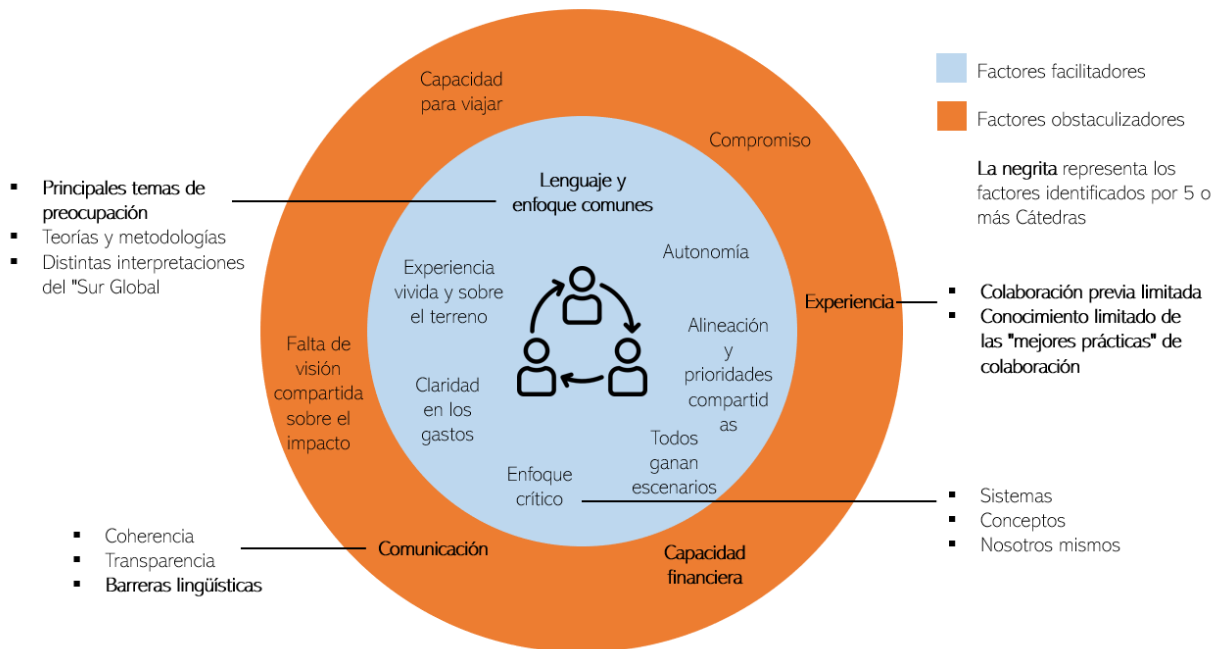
Factores facilitadores

Factores obstaculizadores

La negrita representa los factores identificados por 5 o más Cátedras

Capacidad para viajar

Compromiso

- Principales temas de preocupación
- Teorías y metodologías
- Distintas interpretaciones del "Sur Global

Lenguaje y enfoque comunes

Autonomía

Experiencia vivida y sobre el terreno

Experiencia

- Colaboración previa limitada
- Conocimiento limitado de las "mejores prácticas" de colaboración

Alineación y prioridades compartidas

Falta de visión compartida sobre el impacto

Claridad en los gastos

Todos ganan escenarios

Enfoque crítico

- Sistemas
- Conceptos
- Nosotros mismos

- Coherencia
- Transparencia
- Barreras lingüísticas

Comunicación

Capacidad financiera